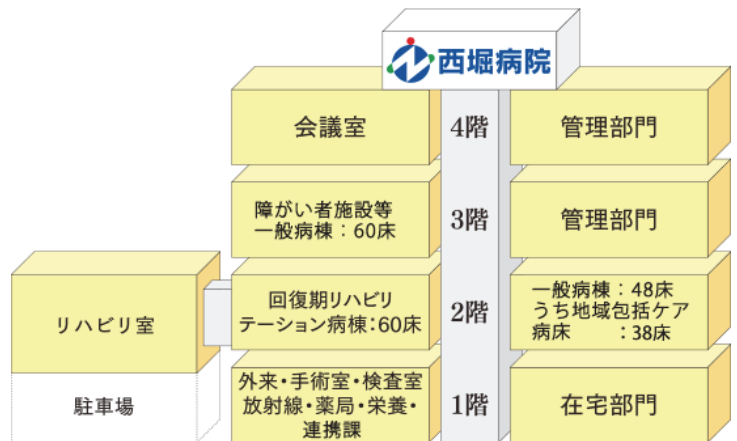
西堀病院

会議室
4階
管理部門

障がい者施設等
一般病棟：60床
3階
管理部門

リハビリ室
回復期リハビリテーション病棟：60床
2階
一般病棟：48床
うち地域包括ケア病床　：38床

駐車場
外来・手術室・検査室
放射線・薬局・栄養・連携課
1階
在宅部門